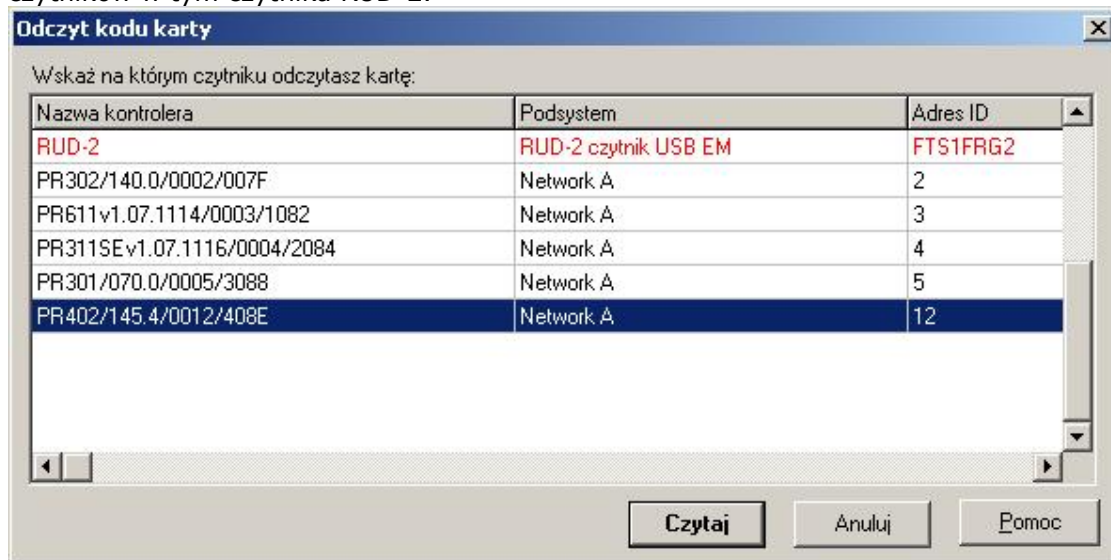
czytników w tym czytnika RUD-2.

Odczyt kodu karty

Wskaż na którym czytniku odczytasz kartę:

| Nazwa kontrolera | Podsystem | Adres ID |
|---|---|---|
| RUD-2 | RUD-2 czytnik USB EM | FTS1FRG2 |
| PR302/140.0/0002/007F | Network A | 2 |
| PR611v1.07.1114/0003/1082 | Network A | 3 |
| PR311SEv1.07.1116/0004/2084 | Network A | 4 |
| PR301/070.0/0005/3088 | Network A | 5 |
| PR402/145.4/0012/408E | Network A | 12 |

Czytaj Anuluj Pomoc